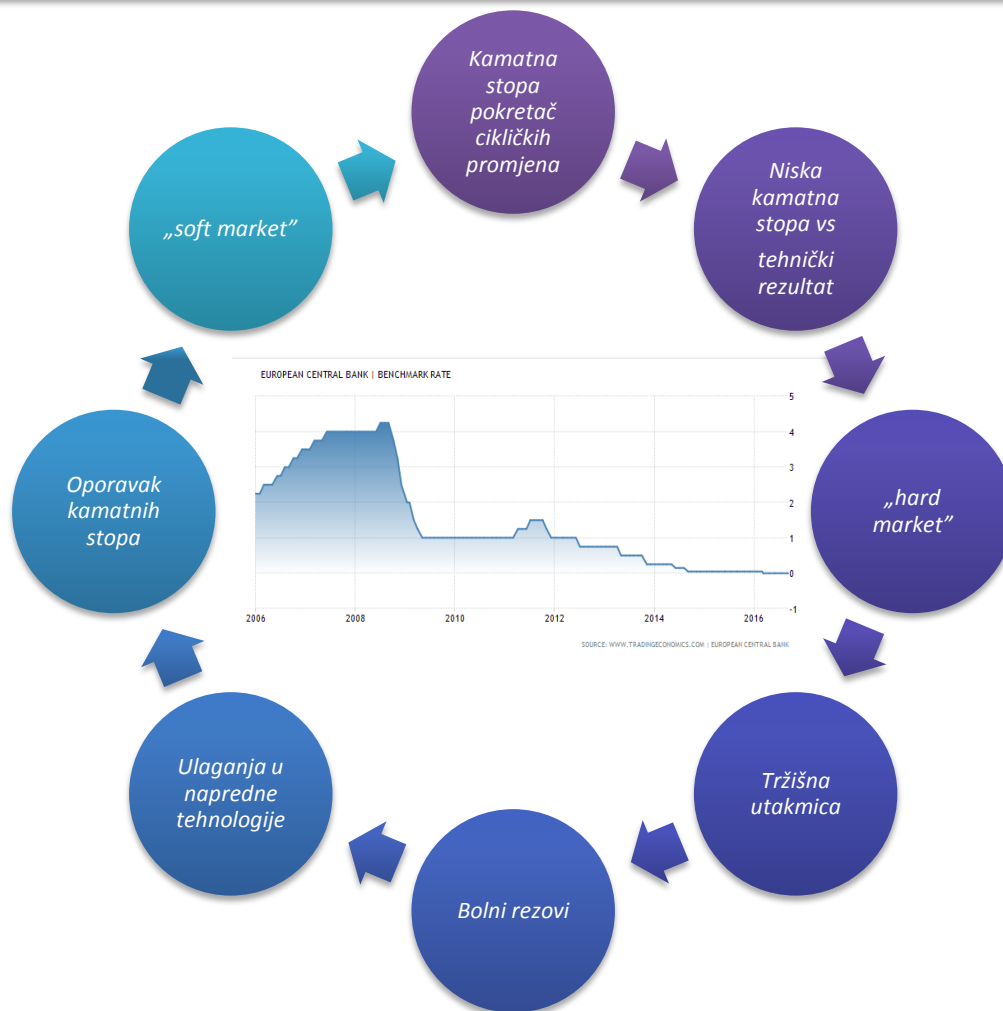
Kamatna stopa pokretač cikličkih promjena

Niska kamatna stopa vs tehnički rezultat

„hard market"

Tržišna utakmica

Bolni rezovi

Ulaganja u napredne tehnologije

Oporavak kamatnih stopa

„soft market"

EUROPEAN CENTRAL BANK | BENCHMARK RATE

5
4
3
2
1
0
-1

2006 2008 2010 2012 2014 2016

SOURCE: WWW.TRADINGECONOMICS.COM | EUROPEAN CENTRAL BANK